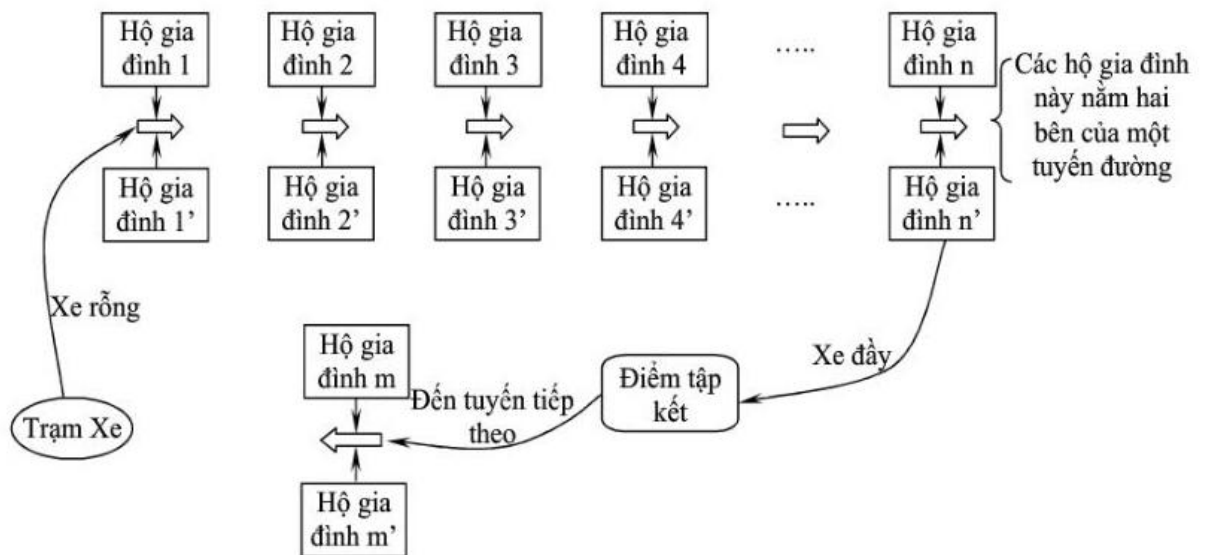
Hộ gia đình 1

Hộ gia đình 2

Hộ gia đình 3

Hộ gia đình 4

.....

Hộ gia đình n

Các hộ gia đình này nằm hai bên của một tuyến đường

Hộ gia đình 1'

Hộ gia đình 2'

Hộ gia đình 3'

Hộ gia đình 4'

.....

Hộ gia đình n'

Xe rỗng

Hộ gia đình m

Đến tuyến tiếp theo

Điểm tập kết

Xe đầy

Trạm Xe

Hộ gia đình m'